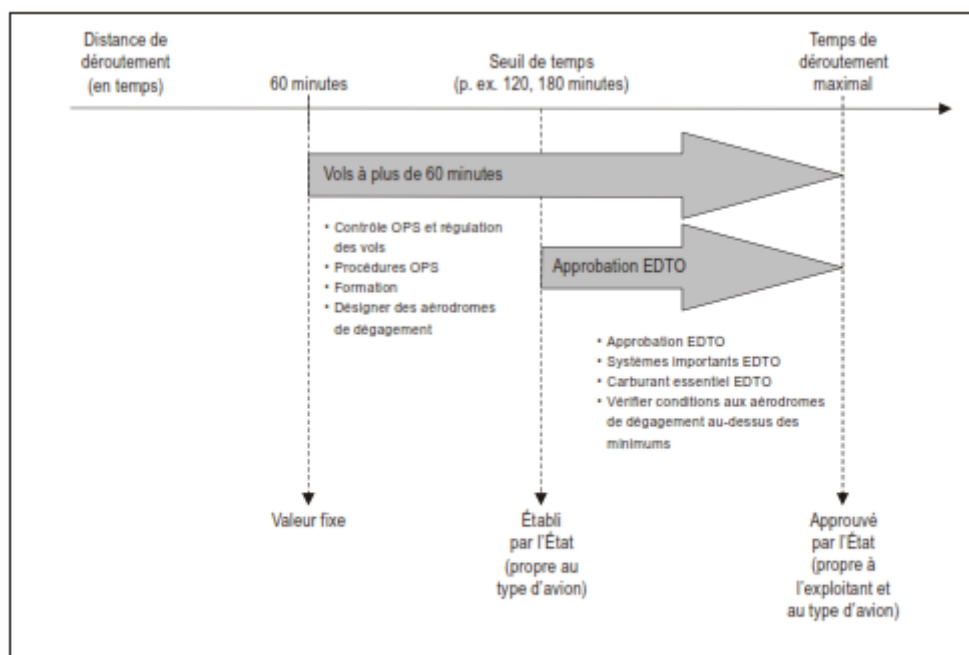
Distance de déroutement (en temps)

60 minutes

Seuil de temps (p. ex. 120, 180 minutes)

Temps de déroutement maximal

Vols à plus de 60 minutes

• Contrôle OPS et régulation des vols
• Procédures OPS
• Formation
• Désigner des aérodromes de dégagement

Approbation EDTO

• Approbation EDTO
• Systèmes importants EDTO
• Carburant essentiel EDTO
• Vérifier conditions aux aérodromes de dégagement au-dessus des minimums

Valeur fixe

Établi par l'État (propre au type d'avion)

Approuvé par l'État (propre à l'exploitant et au type d'avion)